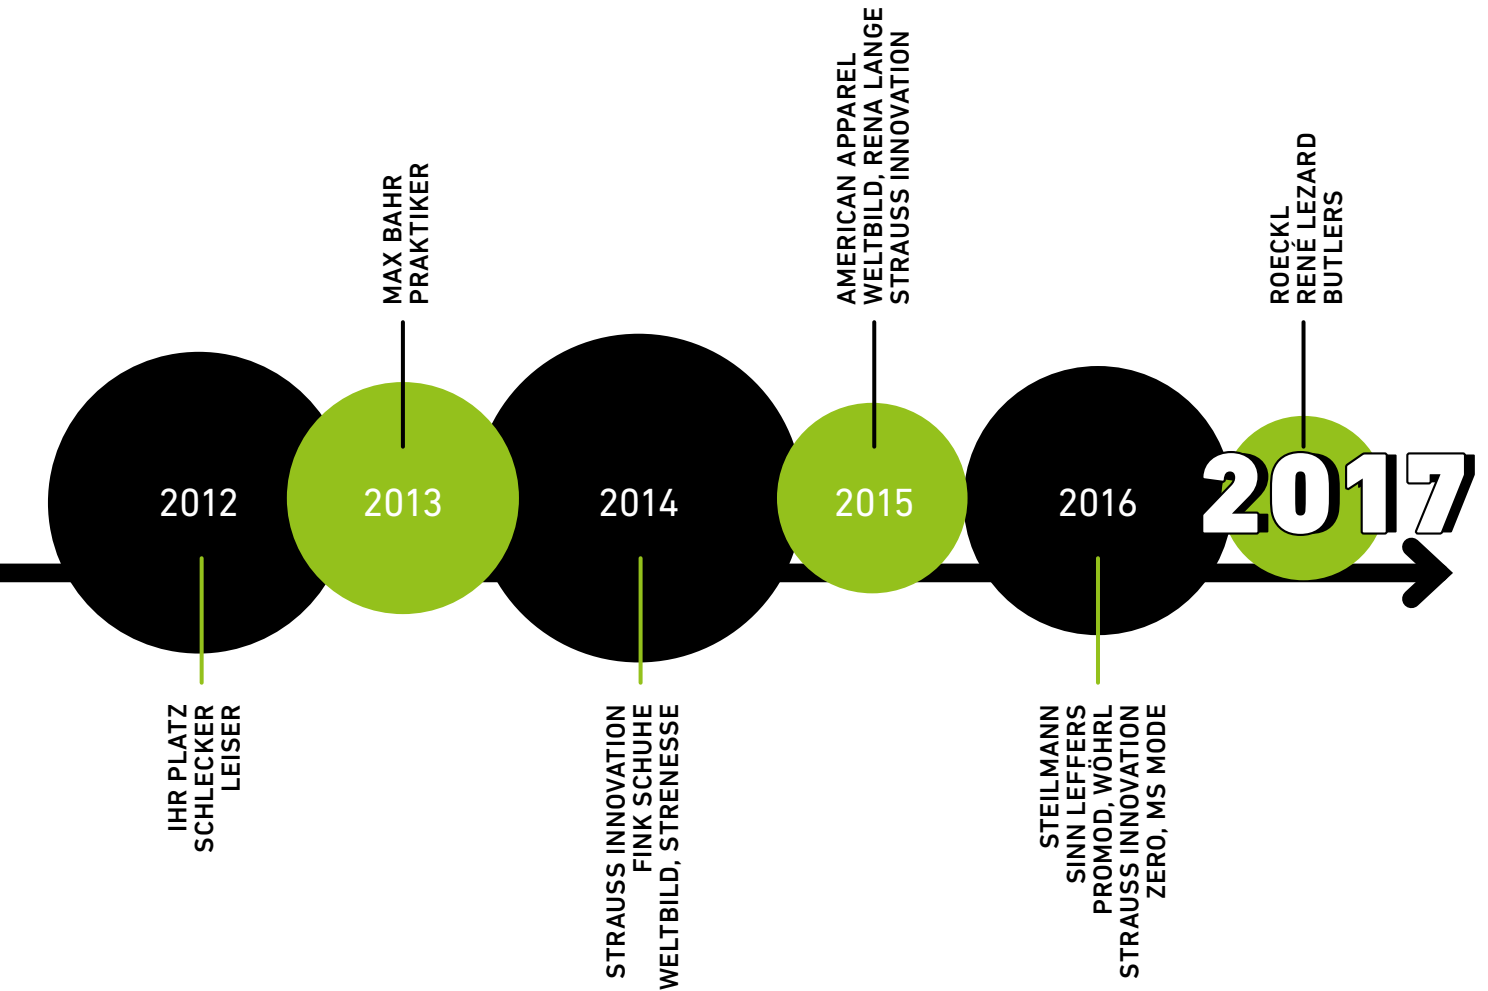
MAX BAHR
PRAKTIKER

AMERICAN APPAREL
WELTBILD, RENA LANGE
STRAUSS INNOVATION

ROECKL
RENÉ LEZARD
BUTLERS

2012

2013

2014

2015

2016

2017

IHR PLATZ
SCHLECKER
LEISER

STRAUSS INNOVATION
FINK SCHUHE
WELTBILD, STRENESSE

STEILMANN
SINN LEFFERS
PROMOD, WÖHRL
STRAUSS INNOVATION
ZERO, MS MODE